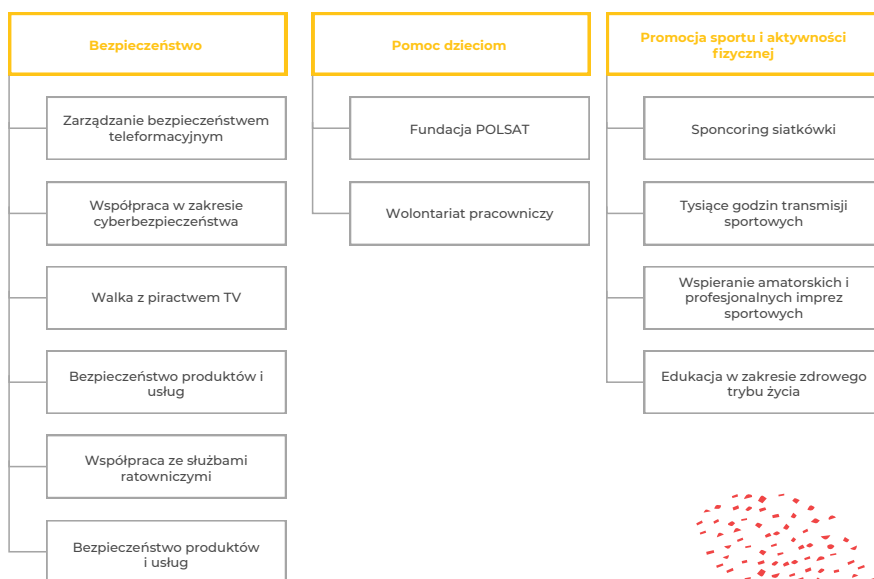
Bezpieczeństwo

Zarządzanie bezpieczeństwem teleformacyjnym

Współpraca w zakresie cyberbezpieczeństwa

Walka z piractwem TV

Bezpieczeństwo produktów i usług

Współpraca ze służbami ratowniczymi

Bezpieczeństwo produktów i usług

Pomoc dzieciom

Fundacja POLSAT

Wolontariat pracowniczy

Promocja sportu i aktywności fizycznej

Sponcoring siatkówki

Tysiące godzin transmisji sportowych

Wspieranie amatorskich i profesjonalnych imprez sportowych

Edukacja w zakresie zdrowego trybu życia